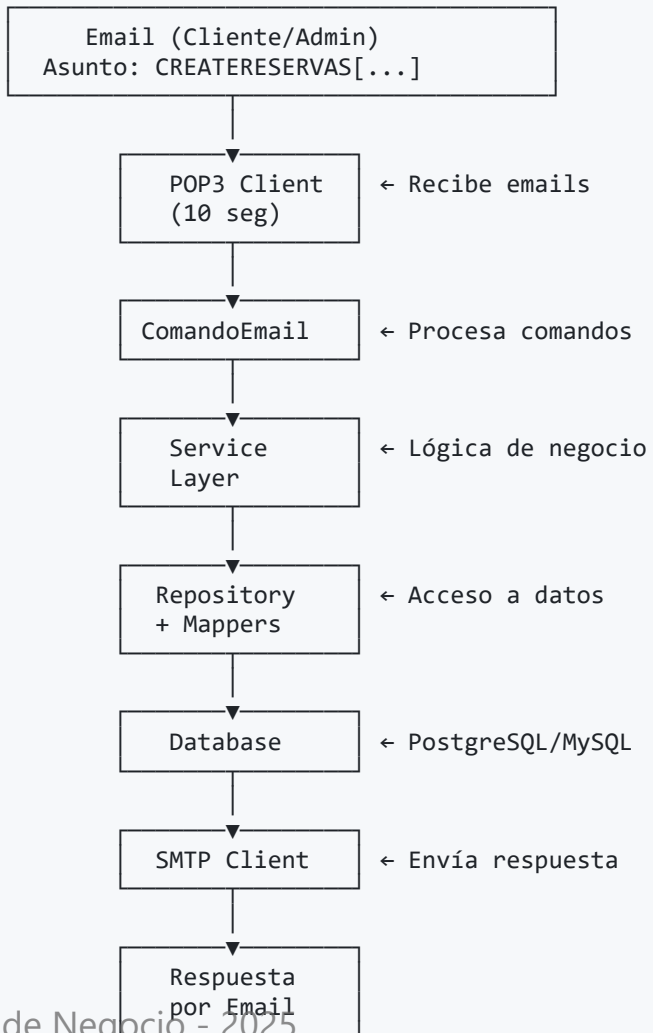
Email (Cliente/Admin)
Asunto: CREATERESERVAS[...]

POP3 Client (10 seg) ← Recibe emails

ComandoEmail ← Procesa comandos

Service Layer ← Lógica de negocio

Repository + Mappers ← Acceso a datos

Database ← PostgreSQL/MySQL

SMTP Client ← Envía respuesta

Respuesta por Email

de Negocio - 2025